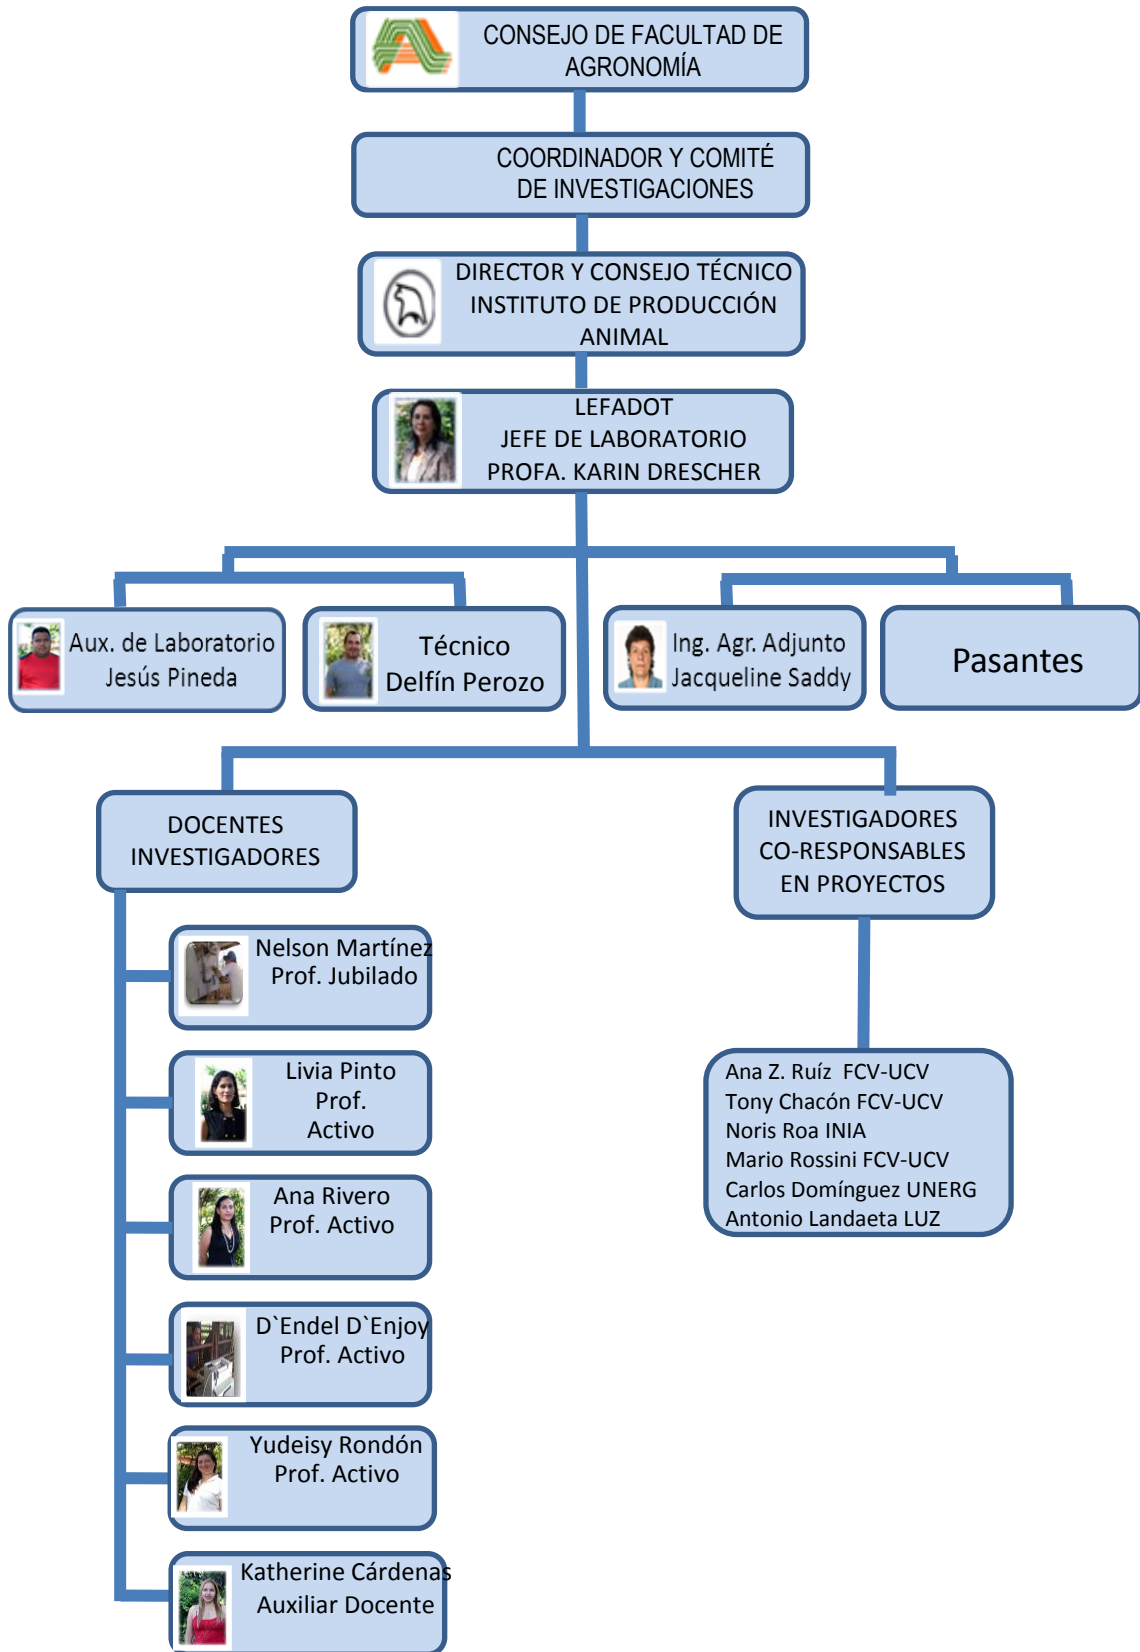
CONSEJO DE FACULTAD DE AGRONOMÍA

COORDINADOR Y COMITÉ DE INVESTIGACIONES

DIRECTOR Y CONSEJO TÉCNICO INSTITUTO DE PRODUCCIÓN ANIMAL

LEFADOT
JEFE DE LABORATORIO
PROFA. KARIN DRESCHER

Aux. de Laboratorio
Jesús Pineda

Técnico
Delfín Perozo

Ing. Agr. Adjunto
Jacqueline Saddy

Pasantes

DOCENTES INVESTIGADORES

INVESTIGADORES CO-RESPONSABLES EN PROYECTOS

Nelson Martínez
Prof. Jubilado

Livia Pinto
Prof.
Activo

Ana Rivero
Prof. Activo

D`Endel D`Enjoy
Prof. Activo

Yudeisy Rondón
Prof. Activo

Katherine Cárdenas
Auxiliar Docente

Ana Z. Ruíz FCV-UCV
Tony Chacón FCV-UCV
Noris Roa INIA
Mario Rossini FCV-UCV
Carlos Domínguez UNERG
Antonio Landaeta LUZ